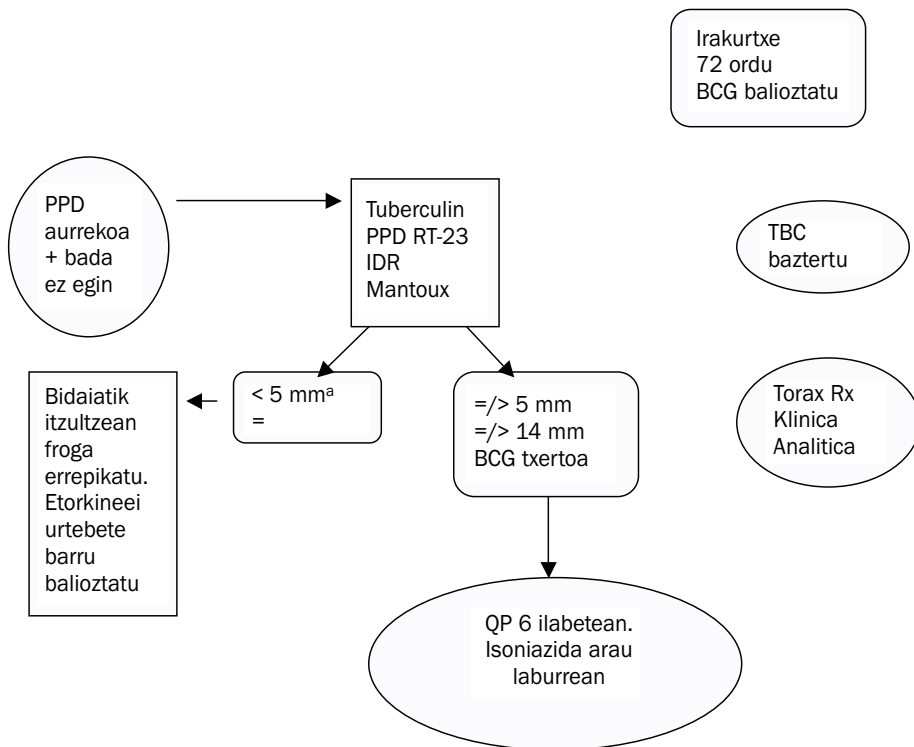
Irakurtxe
72 ordu
BCG balioztatu

PPD
aurrekoa
+ bada
ez egin

Tuberculin
PPD RT-23
IDR
Mantoux

TBC
baztertu

Torax Rx
Klinica
Analitica

Bidaiatik
itzultzean
froga
errepikatu.
Etorkineei
urtebete
barru
balioztatu

< 5 mm$^a$
=

=/> 5 mm
=/> 14 mm
BCG txertoa

QP 6 ilabetean.
Isoniazida arau
laburrean